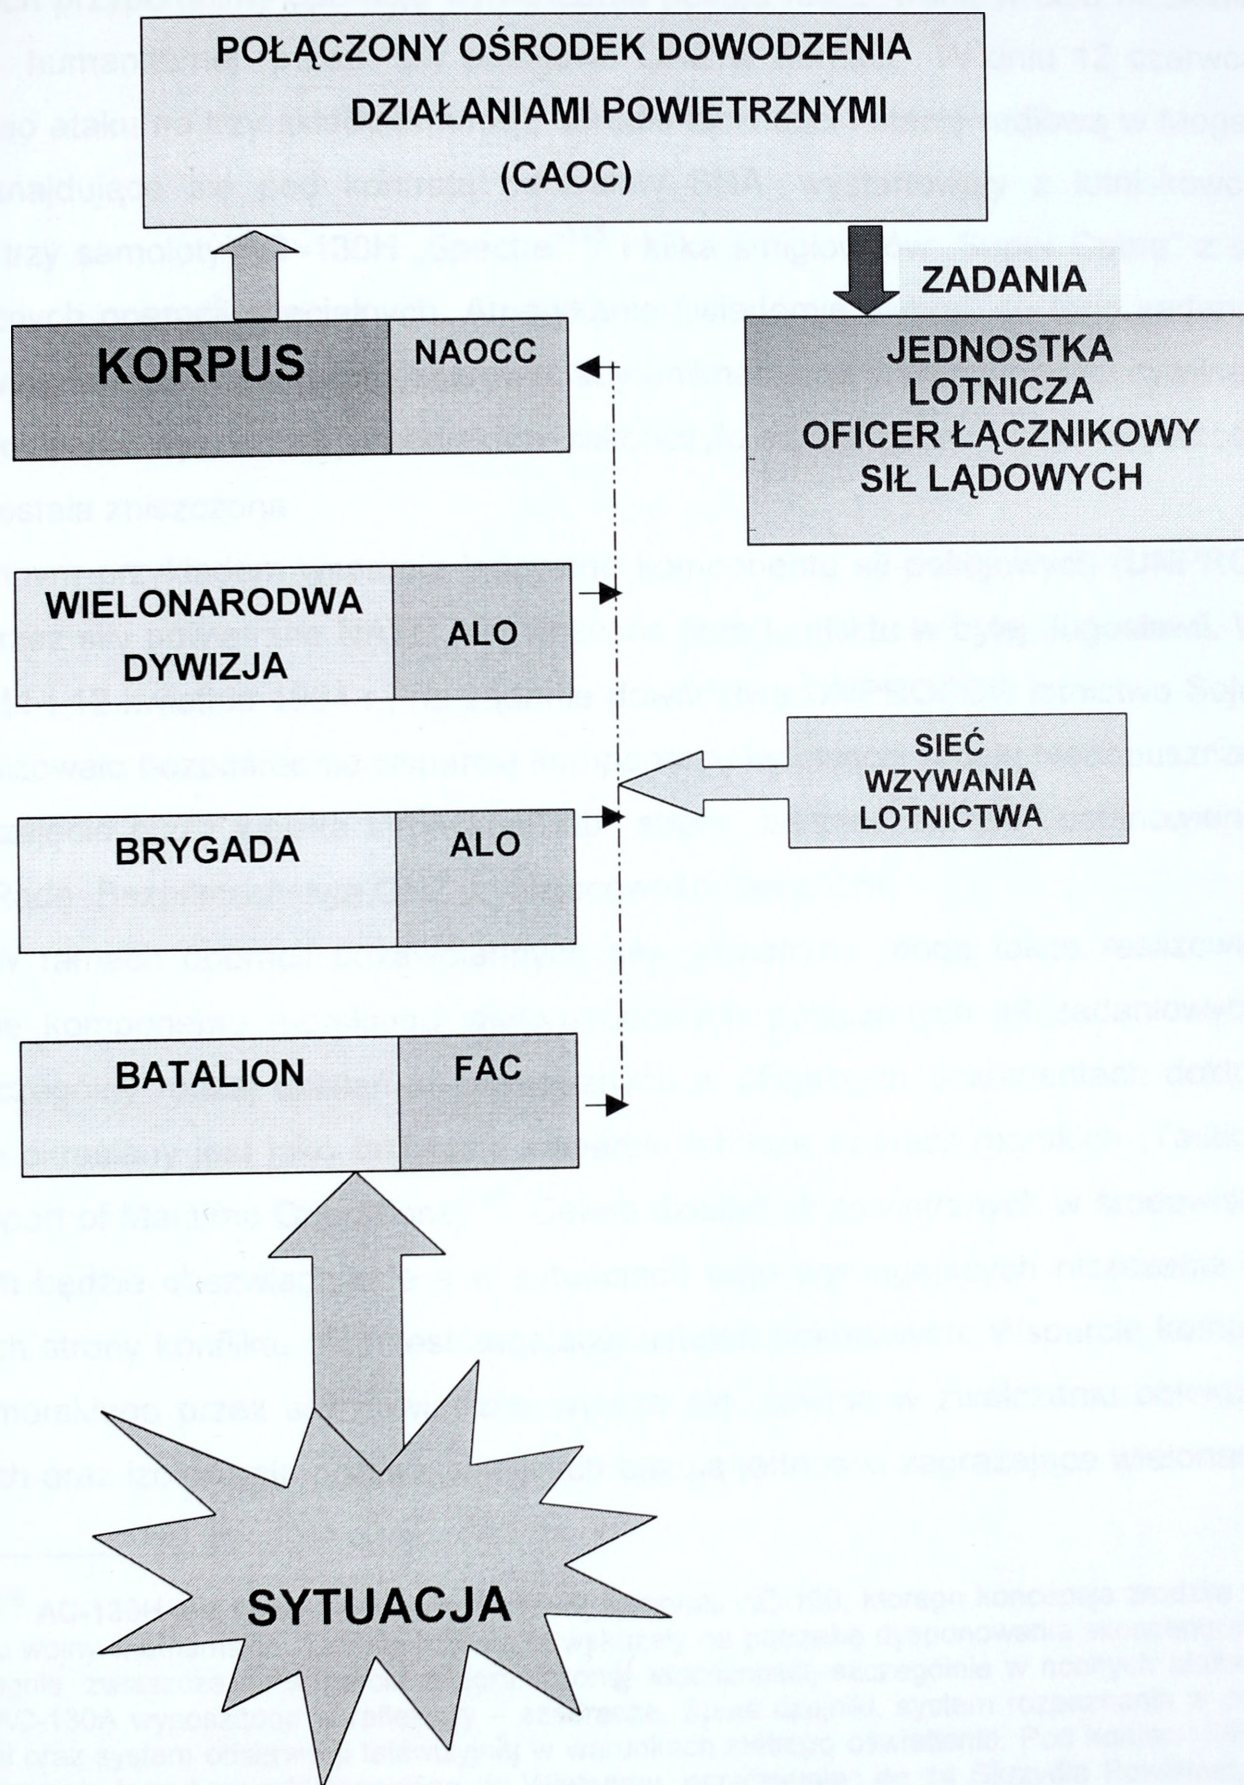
POŁĄCZONY OŚRODEK DOWODZENIA DZIAŁANIAMI POWIETRZNYMI (CAOC)

ZADANIA

KORPUS

NAOCC

JEDNOSTKA LOTNICZA OFICER ŁĄCZNIKOWY SIŁ LĄDOWYCH

WIELONARODWA DYWIZJA

ALO

SIEĆ WZYWANIA LOTNICTWA

BRYGADA

ALO

BATALION

FAC

SYTUACJA